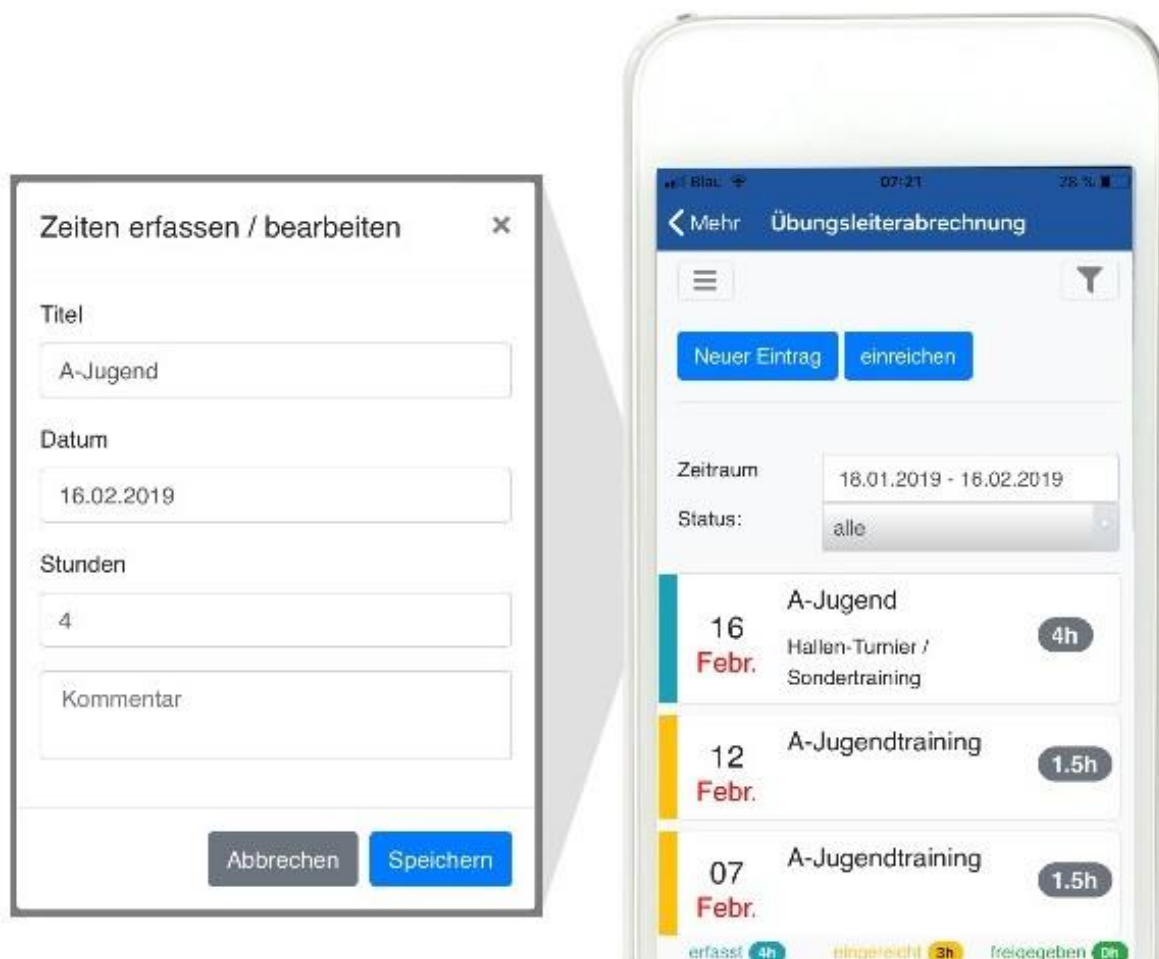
Zeiten erfassen / bearbeiten ×

Titel

A-Jugend

Datum

16.02.2019

Stunden

4

Kommentar

Abbrechen Speichern

Blau 07:21 78 %

‹ Mehr Übungsleiterabrechnung

Neuer Eintrag einreichen

Zeitraum 18.01.2019 - 16.02.2019

Status: alle

16 Febr. A-Jugend Hallen-Turnier / Sondertraining 4h

12 Febr. A-Jugendtraining 1.5h

07 Febr. A-Jugendtraining 1.5h

erfasst 4h eingereicht 3h freigegeben 0h